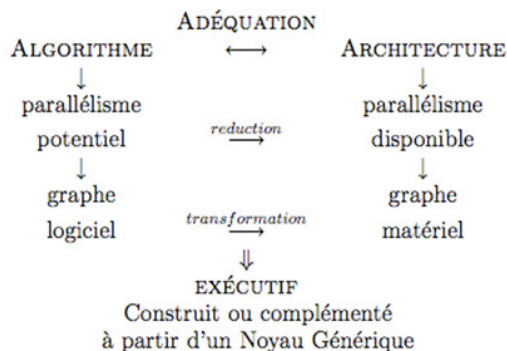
ADÉQUATION

ALGORITHME $\longleftrightarrow$ ARCHITECTURE

$\downarrow$ $\downarrow$

parallélisme potentiel $\xrightarrow{reduction}$ parallélisme disponible

$\downarrow$ $\downarrow$

graphe logiciel $\xrightarrow{transformation}$ graphe matériel

$\Downarrow$

EXÉCUTIF

Construit ou complémenté à partir d'un Noyau Générique